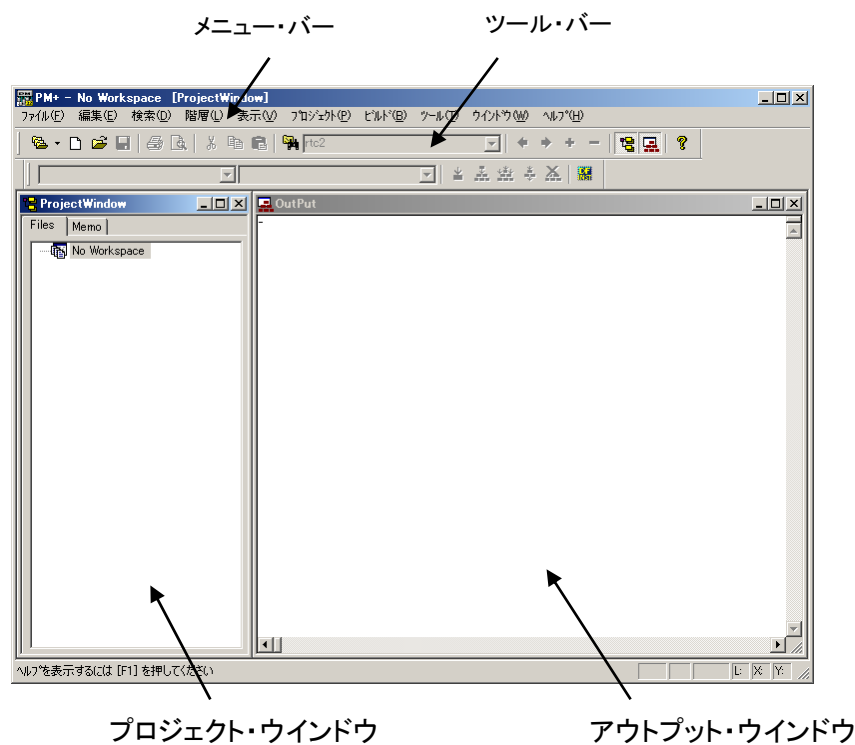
メニュー・バー

ツール・バー

PM+ - No Workspace [ProjectWindow]

ファイル(F) 編集(E) 検索(D) 階層(L) 表示(V) プロジェクト(P) ビルド(B) ツール(T) ウインドウ(W) ヘルプ(H)

rtc2

ProjectWindow

Files Memo

No Workspace

OutPut

ヘルプを表示するには [F1] を押してください

L: X: Y:

プロジェクト・ウインドウ

アウトプット・ウインドウ